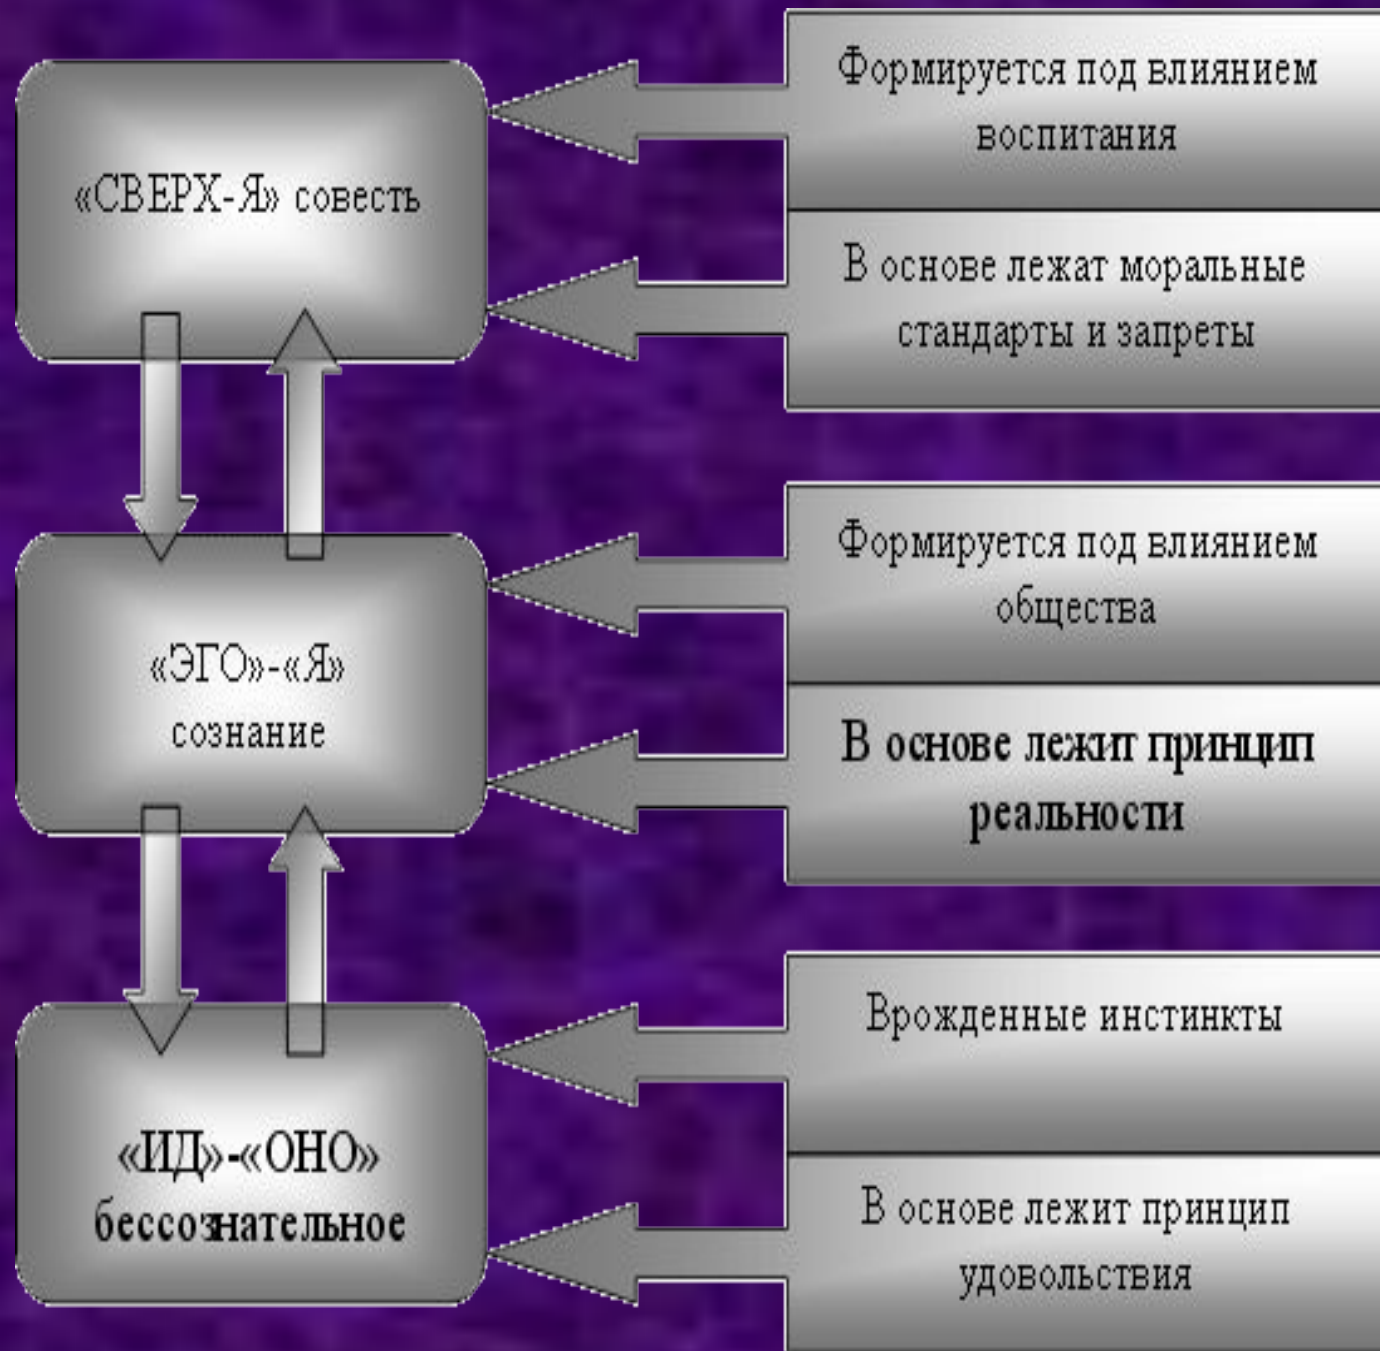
«СВЕРХ-Я» совесть

Формируется под влиянием воспитания

В основе лежат моральные стандарты и запреты

«ЭГО»-«Я» сознание

Формируется под влиянием общества

В основе лежит принцип реальности

«ИД»-«ОНО» бессознательное

Врожденные инстинкты

В основе лежит принцип удовольствия